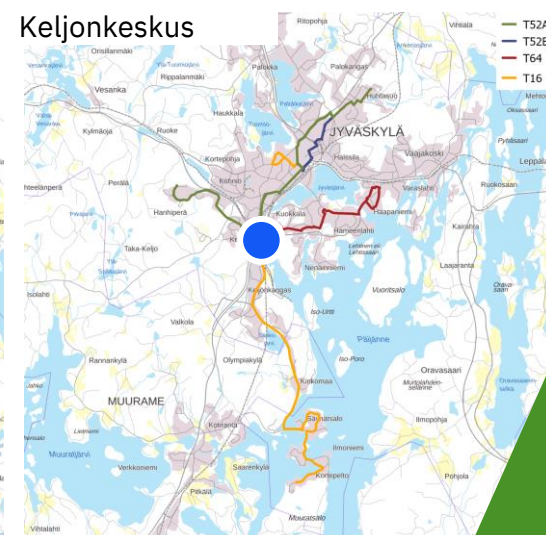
Keljonkeskus

T52A
T52B
T64
T16

Ritopohja
Vihtiälä
Orsillanmäki
Ylä-Tuomiojärvi
Rippalanmäki
Palokka
Palokangas
Vesanka
Haukkala
Palokkajärvi
Huhtasuo
Kylmäoja
Ruoke
JYVÄSKYLÄ
Halssila
Vaajakoski
Kortepohja
Kuohu
Jyväsjärvi
Vaasankylä
Perälä
Hanhiperä
Kuokkala
Haapaniemi
Hameenlahti
Taka-Keljo
Neulaniemi
Keljonkangas
Vuontsalo
Isolahti
Valkola
Iso-Urtti
Päijänne
Rannankylä
Olympiakylä
Iso-Poro
Oravasaari
MUURAME
Kuikkomaa
Säynätsalo
Kotiranta
Ilmoniemi
Ilmopohja
Verkkoniemi
Saarenkylä
Kortepohto
Pitkälä
Pohjola
Muurasjärvi
Moutasalo
Vihtalahti
Kuokkala
Leppä
Ruokosaari
Kaivanto
Laajaranta
Mehtonen